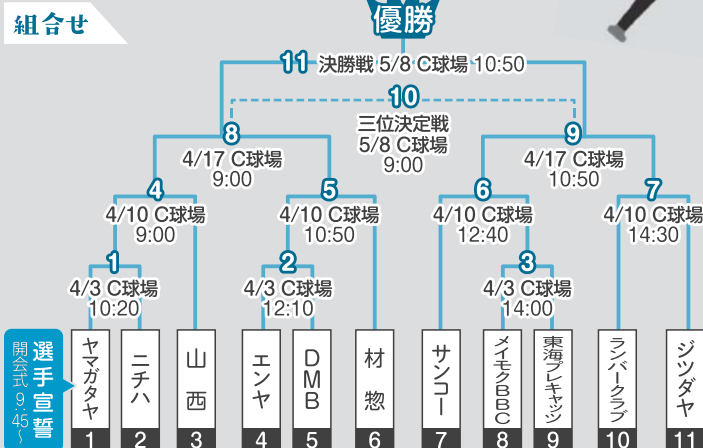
組合せ

優勝

11 決勝戦 5/8 C球場 10:50

10
三位決定戦
5/8 C球場
9:00

8
4/17 C球場
9:00

9
4/17 C球場
10:50

4
4/10 C球場
9:00

5
4/10 C球場
10:50

6
4/10 C球場
12:40

7
4/10 C球場
14:30

1
4/3 C球場
10:20

2
4/3 C球場
12:10

3
4/3 C球場
14:00

選手宣誓
開会式 9:45~

| ヤマガタヤ | ニチハ | 山西 | エンヤ | DMB | 材惣 | サンコー | メイモクBBC | 東海ブレキャッツ | ランバークラブ | ジツダヤ |
|---|---|---|---|---|---|---|---|---|---|---|
| 1 | 2 | 3 | 4 | 5 | 6 | 7 | 8 | 9 | 10 | 11 |